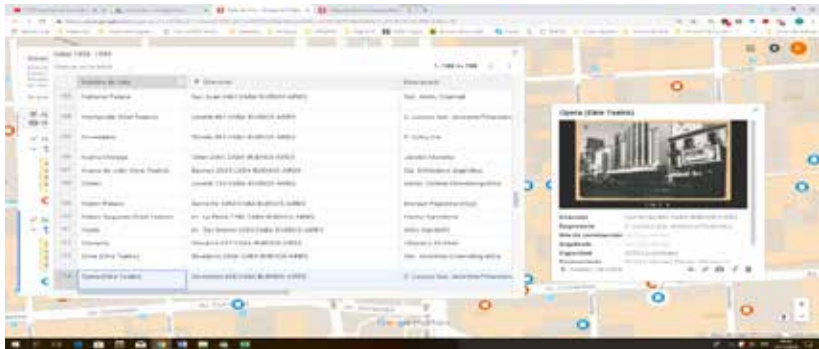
Cines 1926 - 1945

1 - 198 de 198

| | Nombre de cine | Dirección | Empresario |
|---|---|---|---|
| | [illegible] Palace | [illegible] | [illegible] |
| | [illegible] | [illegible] | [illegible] |
| | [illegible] | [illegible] | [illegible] |
| | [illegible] | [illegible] | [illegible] |
| | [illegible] | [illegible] | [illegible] |
| | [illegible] | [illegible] | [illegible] |
| | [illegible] Palace | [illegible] | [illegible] |
| | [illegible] | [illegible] | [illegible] |
| | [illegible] | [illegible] | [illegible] |
| | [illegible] | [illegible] | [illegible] |
| | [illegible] | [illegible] | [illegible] |
| | Opera (Gran Teatro) | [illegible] | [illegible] |

Opera (Gran Teatro)

Dirección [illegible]
Empresario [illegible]
Año de construcción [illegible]
Arquitecto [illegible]
Capacidad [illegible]

Google My Maps